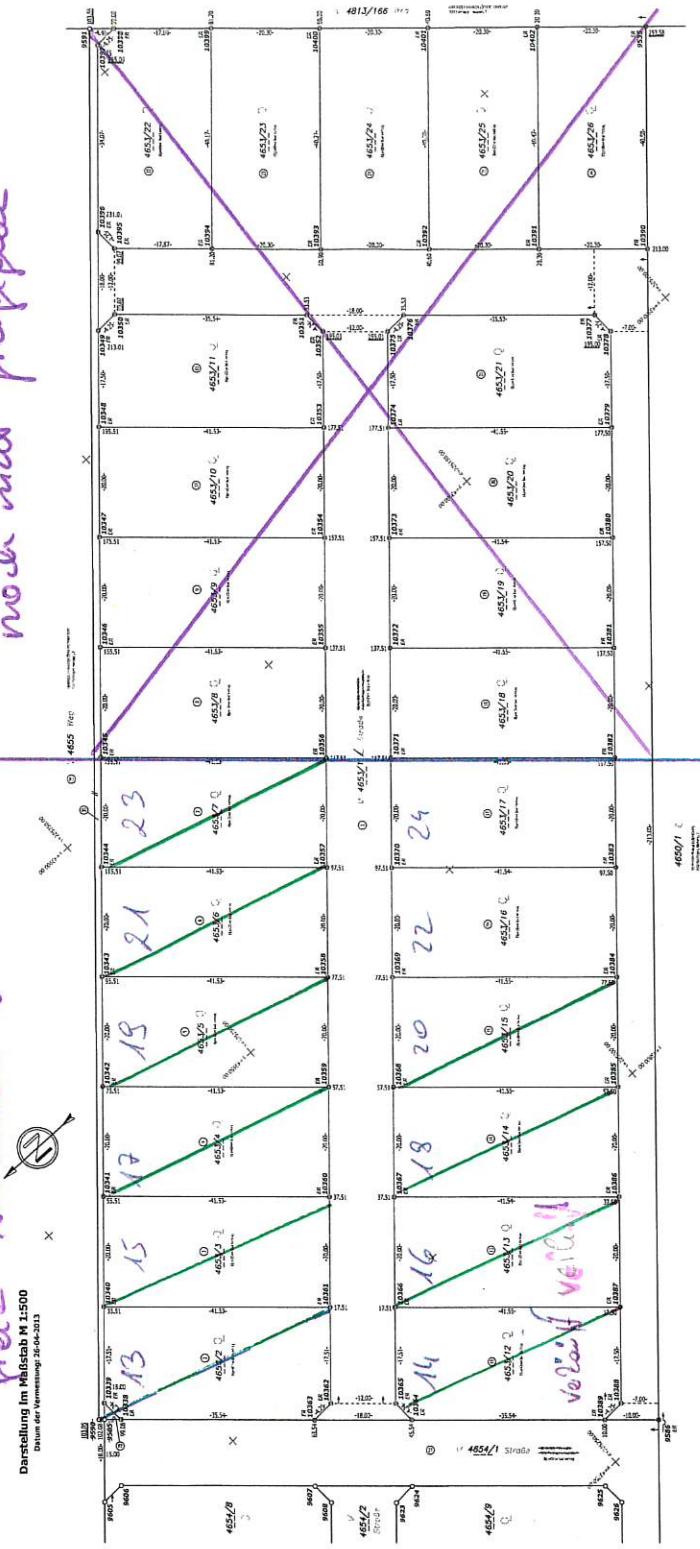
Darstellung im Maßstab M 1:500
Datum der Vermessung: 26-04-2013

4813/166 Weg

4653/22
4653/23
4653/24
4653/25
4653/26
4653/11
4653/21
4653/10
4653/20
4653/9
4653/19
4653/8
4653/18
4655 Weg
4653/1 Straße
4653/7
4653/17
4653/6
4653/16
4653/5
4653/15
4653/4
4653/14
4653/3
4653/13
4653/2
4653/12
4650/1
4654/1 Straße
4654/8
4654/2 Straße
4654/9

23
24
21
22
19
20
17
18
15
16
13
14

verkauft verkauft

noch nicht frei

-41,53-
-20,00-
-17,51-
-35,54-
-18,00-
-12,00-
-20,30-
-40,55-
17,51
37,51
57,51
77,51
97,51
117,51
137,51
157,51
177,51
197,50
213,00
233,50

9591
9590
9589
9588
9586
9605
9606
9607
9608
9623
9624
9625
9626
9575
10339
10340
10341
10342
10343
10344
10345
10346
10347
10348
10349
10350
10351
10352
10353
10354
10355
10356
10357
10358
10359
10360
10361
10362
10363
10364
10365
10366
10367
10368
10369
10370
10371
10372
10373
10374
10375
10376
10377
10378
10379
10380
10381
10382
10383
10384
10385
10386
10387
10388
10389
10390
10391
10392
10393
10394
10395
10396
10397
10398
10399
10400
10401
10402